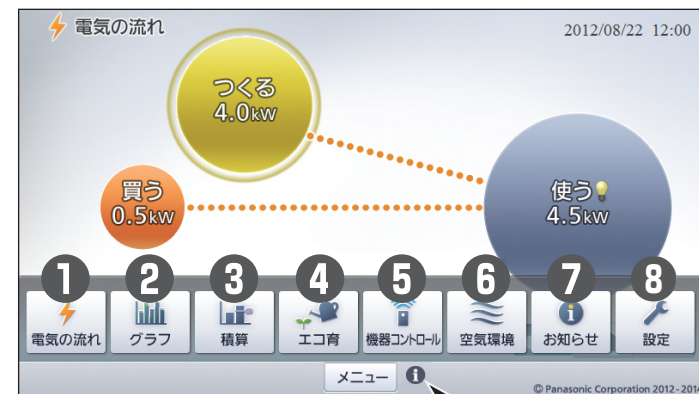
電気の流れ

2012/08/22 12:00

つくる
4.0kW

買う
0.5kW

使う
4.5kW

1
電気の流れ

2
グラフ

3
積算

4
エコ育

5
機器コントロール

6
空気環境

7
お知らせ

8
設定

メニュー

© Panasonic Corporation 2012 - 201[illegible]